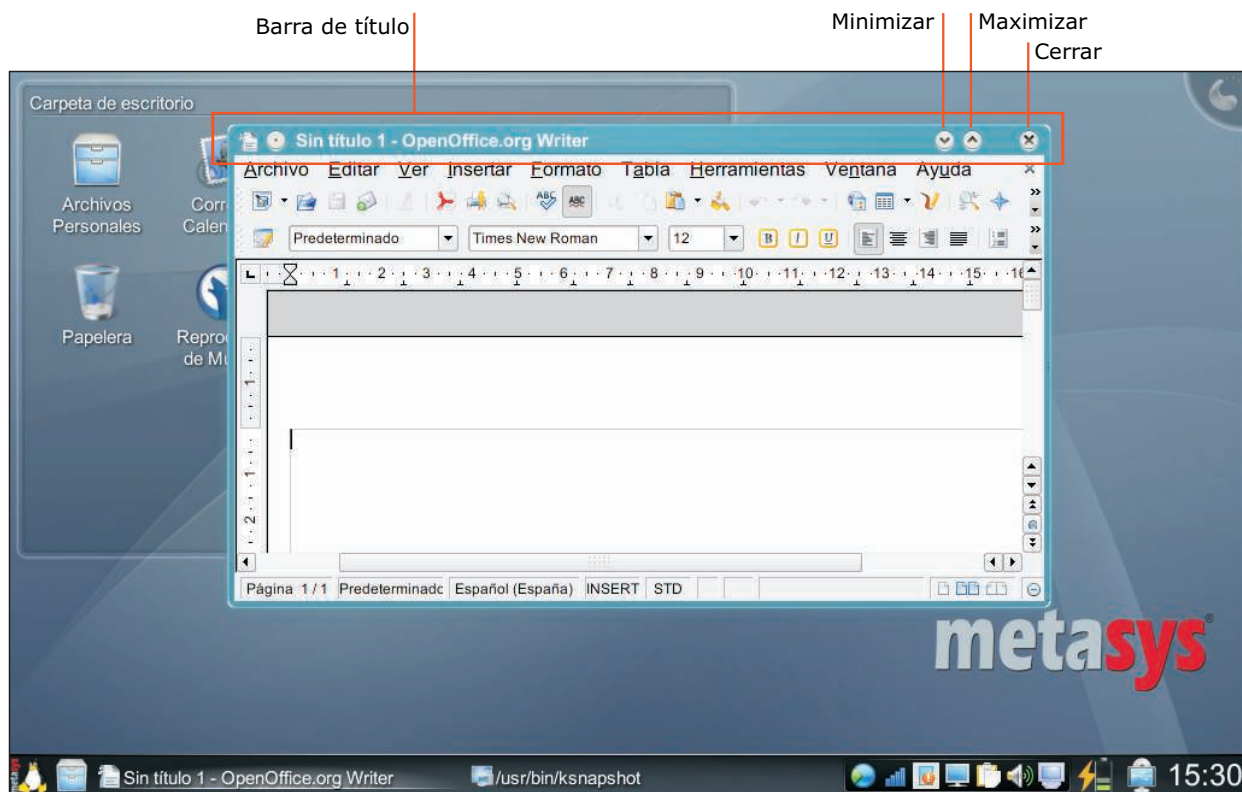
Barra de título

Minimizar

Maximizar

Cerrar

Carpeta de escritorio

Archivos Personales

Corr Calen

Papelera

Repro de Mu

Sin título 1 - OpenOffice.org Writer

Archivo Editar Ver Insertar Formato Tabla Herramientas Ventana Ayuda

Predeterminado

Times New Roman

12

1 2 3 4 5 6 7 8 9 10 11 12 13 14 15

Página 1 / 1 Predeterminado Español (España) INSERT STD

metasys

Sin título 1 - OpenOffice.org Writer

/usr/bin/ksnapshot

15:30